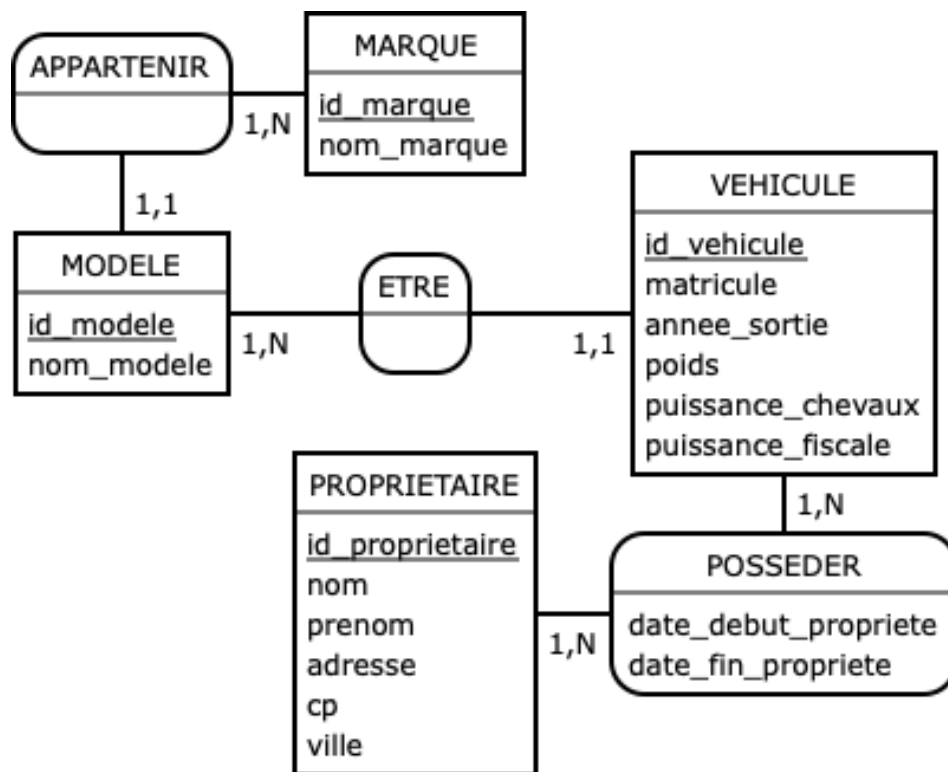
APPARTENIR

1,N

MARQUE

id_marque
nom_marque

1,1

MODELE

id_modele
nom_modele

1,N

ETRE

1,1

VEHICULE

id_vehicule
matricule
annee_sortie
poids
puissance_chevaux
puissance_fiscale

1,N

PROPRIETAIRE

id_proprietaire
nom
prenom
adresse
cp
ville

1,N

POSSEDER

date_debut_propriete
date_fin_propriete